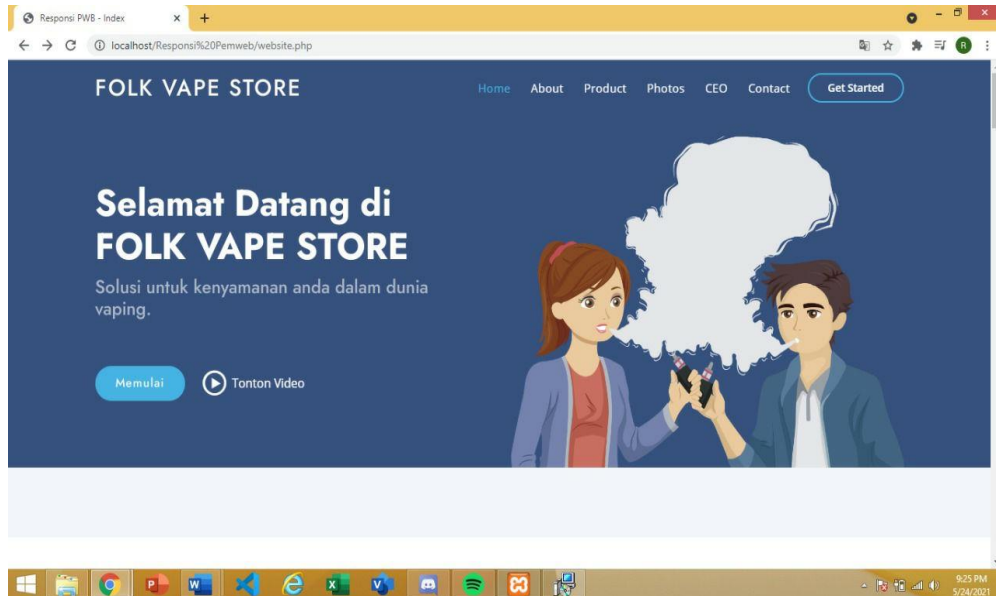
Responsi PWB - Index

localhost/Responsi%20Pemweb/website.php

FOLK VAPE STORE

Home About Product Photos CEO Contact Get Started

Selamat Datang di FOLK VAPE STORE

Solusi untuk kenyamanan anda dalam dunia vaping.

Memulai

Tonton Video

9:25 PM
5/24/2021